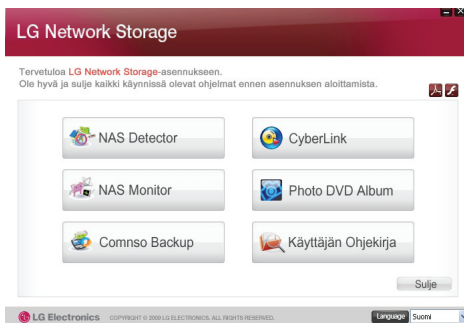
LG Network Storage

Tervetuloa LG Network Storage-asennukseen.
Ole hyvä ja sulje kaikki käynnissä olevat ohjelmat ennen asennuksen aloittamista.

NAS Detector

CyberLink

NAS Monitor

Photo DVD Album

Comnso Backup

Käyttäjän Ohjekirja

Sulje

LG Electronics COPYRIGHT © 2009 LG ELECTRONICS. ALL RIGHTS RESERVED.

Language Suomi